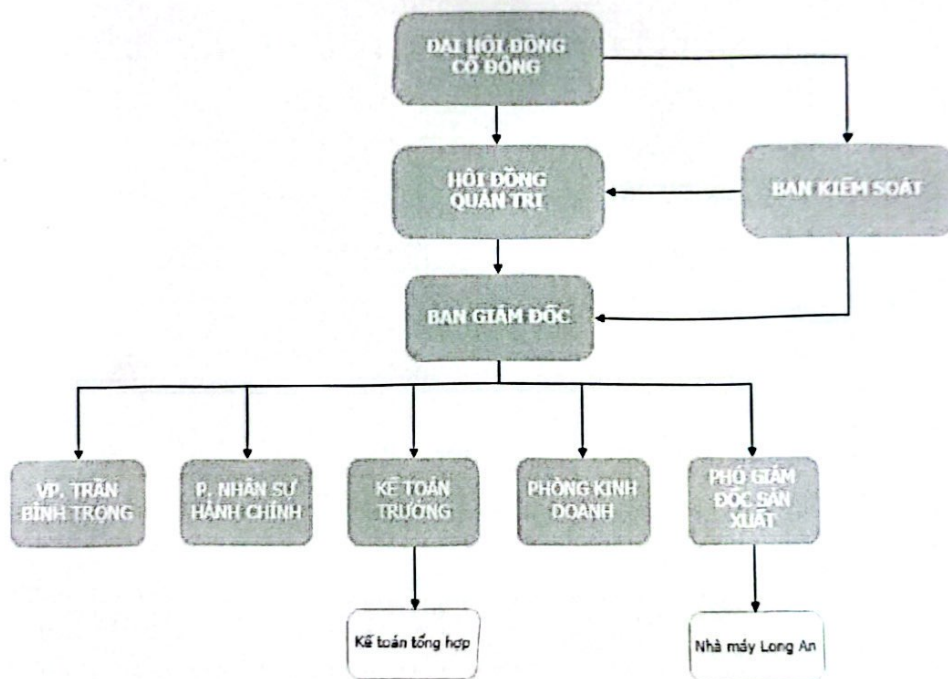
ĐẠI HỘI ĐỒNG CỔ ĐÔNG

HỘI ĐỒNG QUẢN TRỊ

BAN KIỂM SOÁT

BAN GIÁM ĐỐC

VP. TRẦN BÌNH TRỌNG

P. NHÂN SỰ HÀNH CHÍNH

KẾ TOÁN TRƯỞNG

PHÒNG KINH DOANH

PHÓ GIÁM ĐỐC SẢN XUẤT

Kế toán tổng hợp

Nhà máy Long An